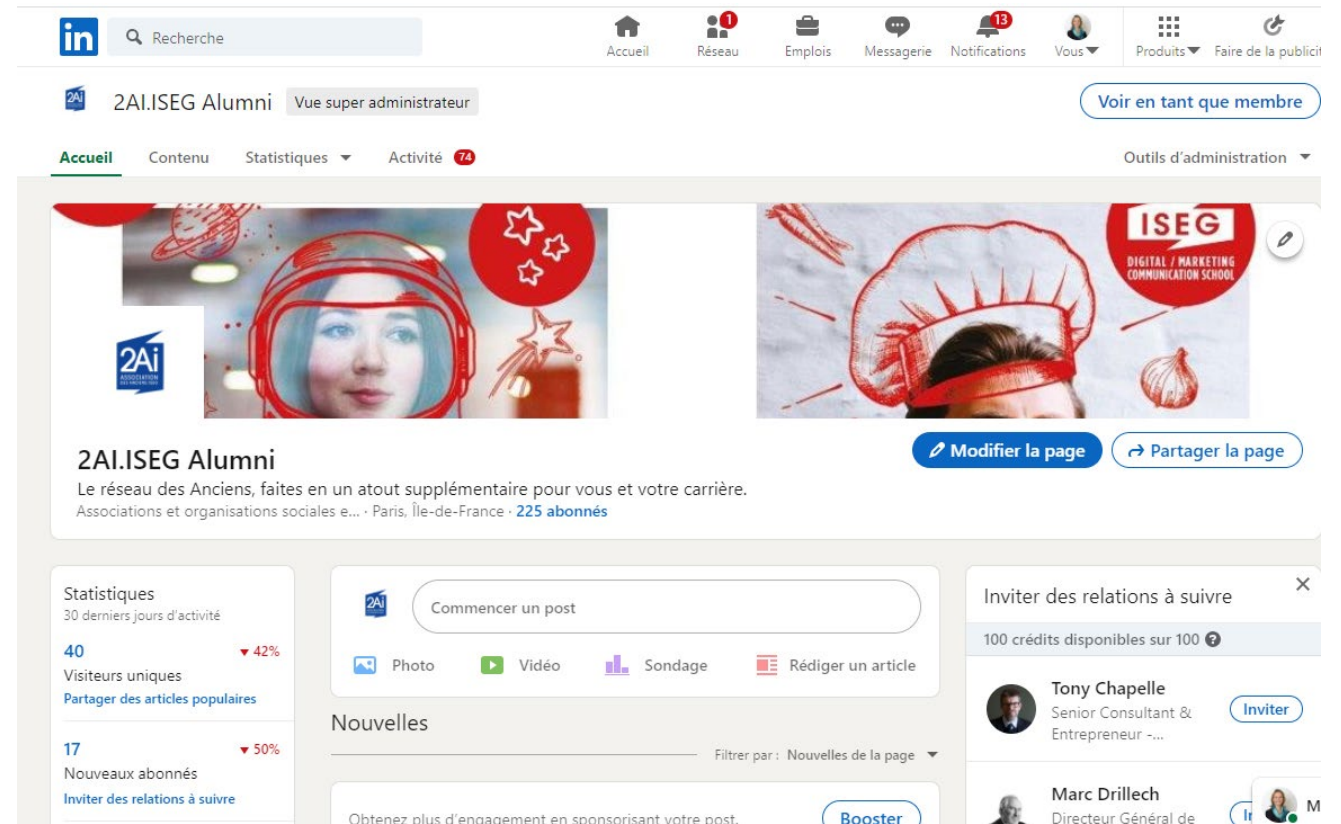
in Recherche

Accueil 1 Réseau Emplois Messagerie 13 Notifications Vous Produits Faire de la publicit

2AI.ISEG Alumni Vue super administrateur Voir en tant que membre

Accueil Contenu Statistiques Activité 74 Outils d'administration

ISEG DIGITAL / MARKETING COMMUNICATION SCHOOL

2AI.ISEG Alumni

Modifier la page Partager la page

Le réseau des Anciens, faites en un atout supplémentaire pour vous et votre carrière.

Associations et organisations sociales e... · Paris, Île-de-France · 225 abonnés

Statistiques
30 derniers jours d'activité

40 ▾ 42%
Visiteurs uniques
Partager des articles populaires

17 ▾ 50%
Nouveaux abonnés
Inviter des relations à suivre

Commencer un post

Photo Vidéo Sondage Rédiger un article

Nouvelles

Filtrer par : Nouvelles de la page

Obtenez plus d'engagement en sponsorisant votre post. Booster

Inviter des relations à suivre

100 crédits disponibles sur 100

Tony Chapelle
Senior Consultant & Entrepreneur -...
Inviter

Marc Drillech
Directeur Général de
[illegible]
M